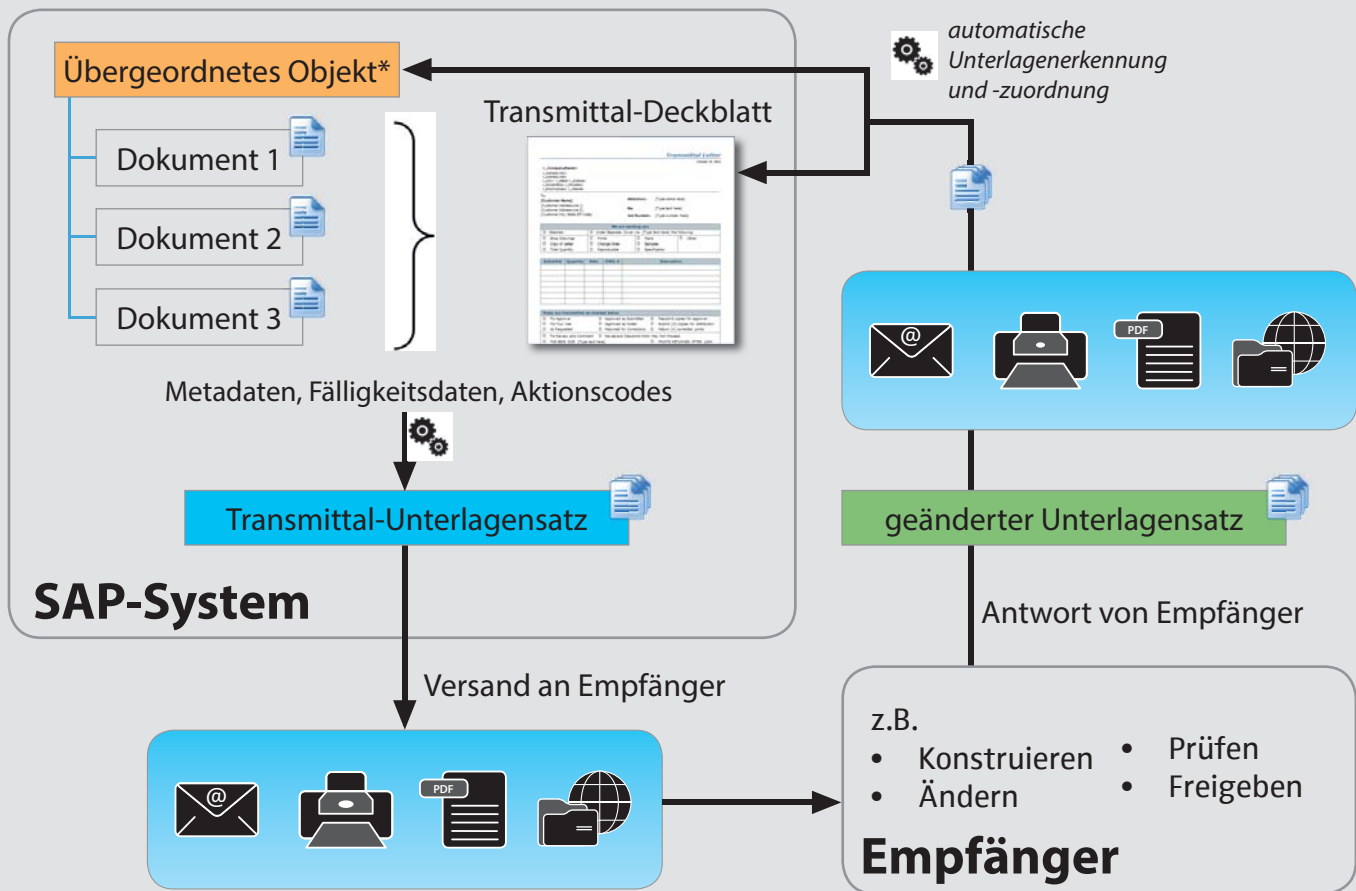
automatische Unterlagenerkennung und -zuordnung

Übergeordnetes Objekt*

Transmittal-Deckblatt

Transmittal Letter

Dokument 1

Dokument 2

Dokument 3

Metadaten, Fälligkeitsdaten, Aktionscodes

Transmittal-Unterlagensatz

SAP-System

PDF

geänderter Unterlagensatz

Antwort von Empfänger

Versand an Empfänger

PDF

z.B.
• Konstruieren
• Ändern
• Prüfen
• Freigeben

Empfänger